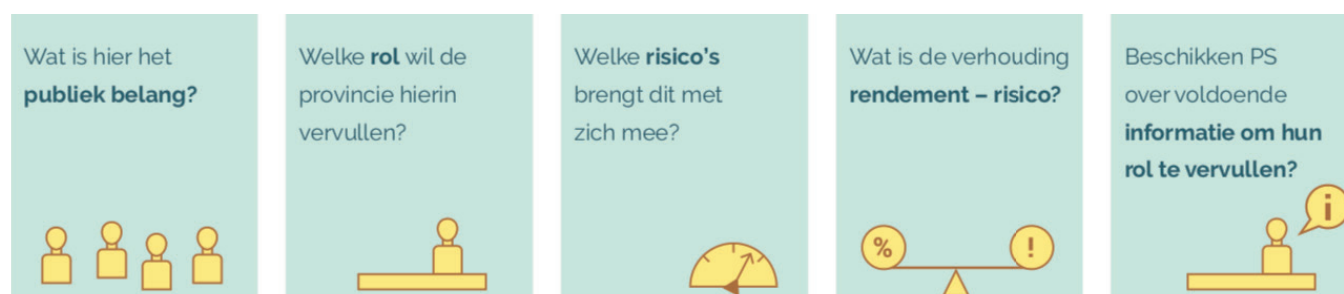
Wat is hier het **publiek belang?**

Welke **rol** wil de provincie hierin vervullen?

Welke **risico's** brengt dit met zich mee?

Wat is de verhouding **rendement – risico?**

%

!

Beschikken PS over voldoende **informatie om hun rol te vervullen?**

i